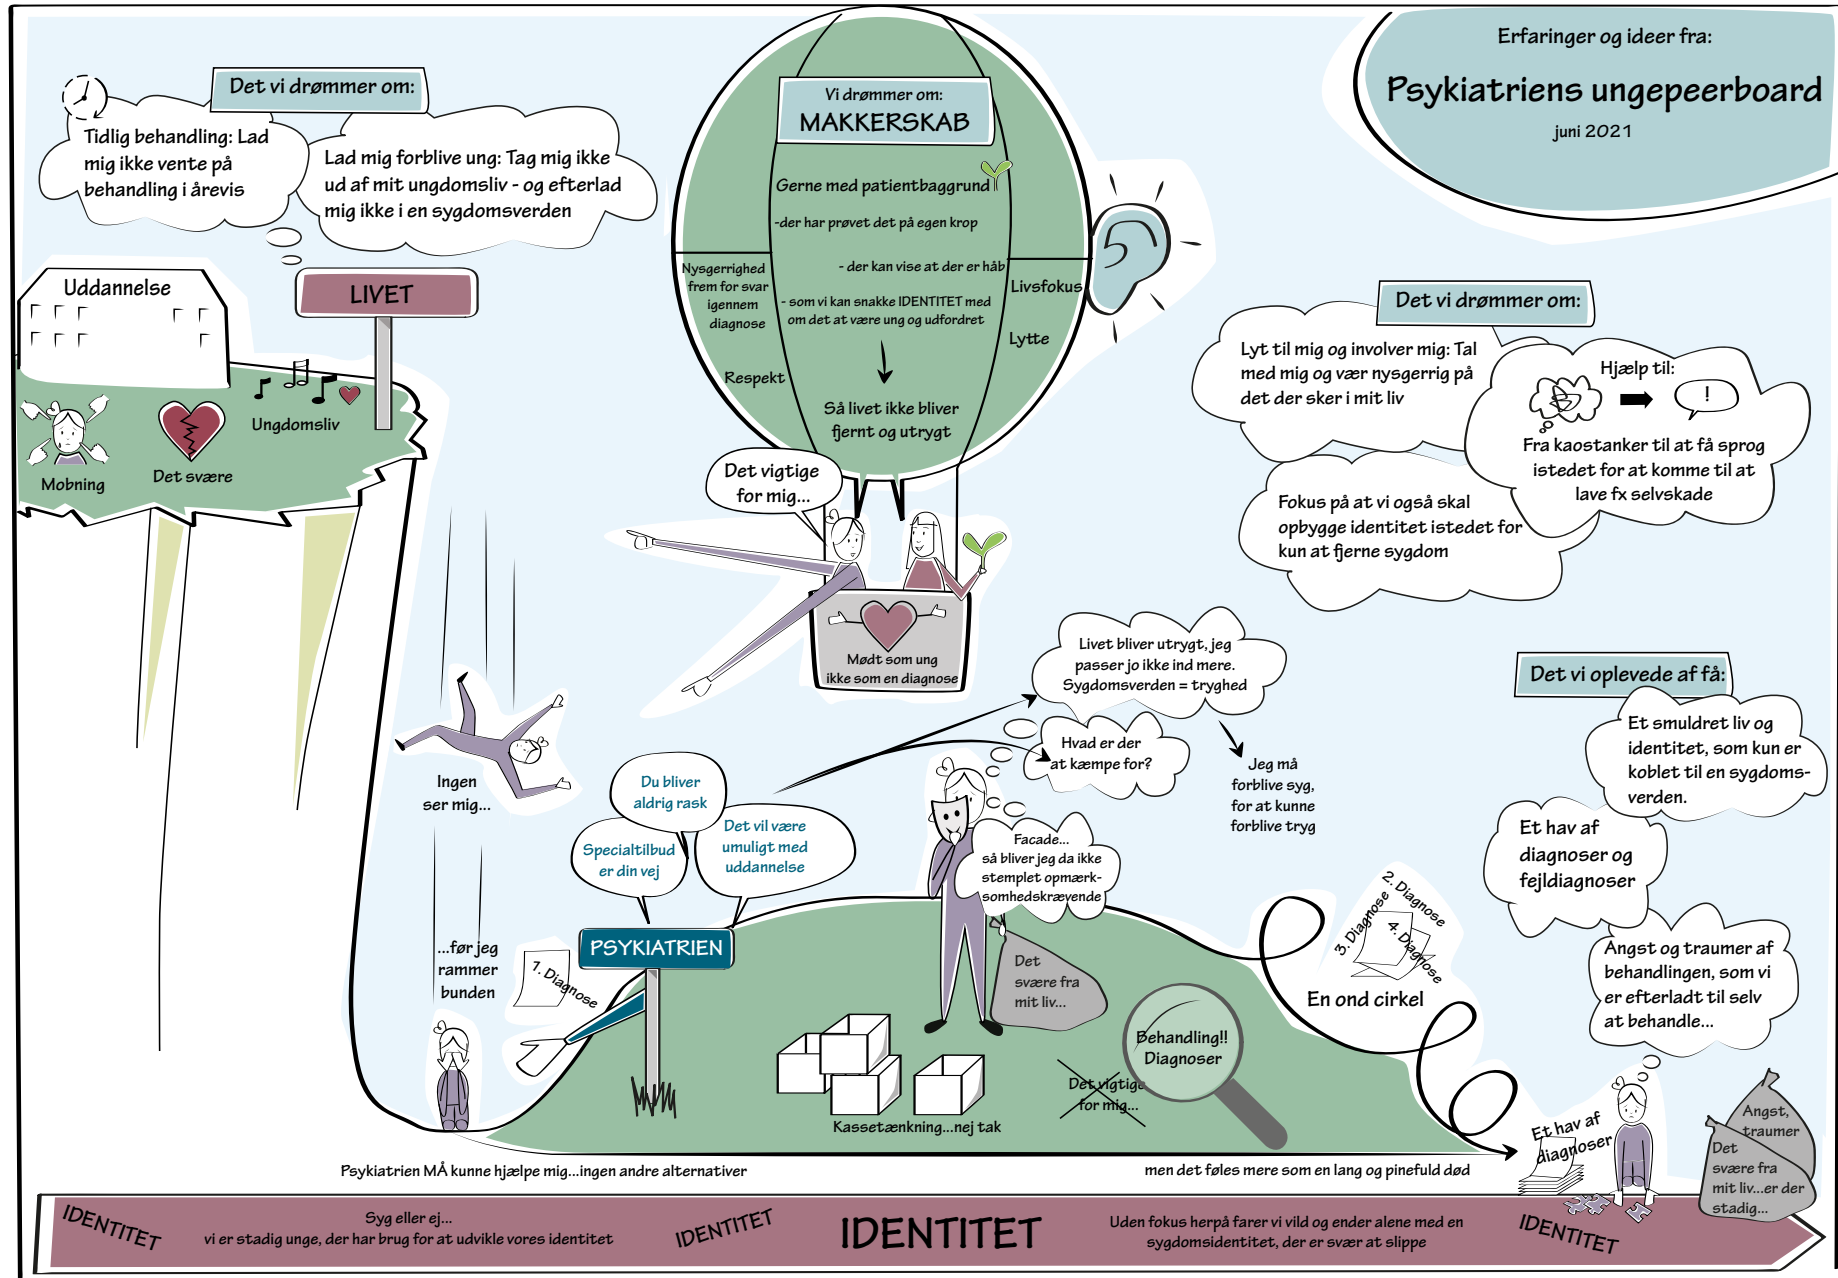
Erfaringer og ideer fra:

Psykiatriens ungepeerboard

juni 2021

Det vi drømmer om:

Tidlig behandling: Lad mig ikke vente på behandling i årevis

Lad mig forblive ung: Tag mig ikke ud af mit ungdomsliv - og efterlad mig ikke i en sygdomsverden

Uddannelse

LIVET

Mobning

Det svære

Ungdomsliv

Vi drømmer om:
MAKKERSKAB

Gerne med patientbaggrund

-der har prøvet det på egen krop

- der kan vise at der er håb

- som vi kan snakke IDENTITET med om det at være ung og udfordret

Så livet ikke bliver fjernt og utrygt

Nysgerrighed frem for svar igennem diagnose

Respekt

Livsfokus

Lytte

Det vigtige for mig...

Mødt som ung ikke som en diagnose

Det vi drømmer om:

Lyt til mig og involver mig: Tal med mig og vær nysgerrig på det der sker i mit liv

Hjælp til:

!

Fra kaostanker til at få sprog istedet for at komme til at lave fx selvskade

Fokus på at vi også skal opbygge identitet istedet for kun at fjerne sygdom

Livet bliver utrygt, jeg passer jo ikke ind mere. Sygdomsverden = tryghed

Hvad er der at kæmpe for?

Jeg må forblive syg, for at kunne forblive tryg

Det vi oplevede af få:

Et smuldret liv og identitet, som kun er koblet til en sygdoms-verden.

Et hav af diagnoser og fejldiagnoser

Angst og traumer af behandlingen, som vi er efterladt til selv at behandle...

Ingen ser mig...

...før jeg rammer bunden

7. Diagnose

Du bliver aldrig rask

Specialtilbud er din vej

Det vil være umuligt med uddannelse

PSYKIATRIEN

Facade... så bliver jeg da ikke stemplet opmærksomhedskrævende

Det svære fra mit liv...

Kassetænkning...nej tak

Behandling!! Diagnoser

Det vigtige for mig...

2. Diagnose

3. Diagnose

4. Diagnose

En ond cirkel

Et hav af diagnoser

Angst, traumer

Det svære fra mit liv...er der stadig...

Psykiatrien MÅ kunne hjælpe mig...ingen andre alternativer

men det føles mere som en lang og pinefuld død

IDENTITET

Syg eller ej...
vi er stadig unge, der har brug for at udvikle vores identitet

IDENTITET

IDENTITET

Uden fokus herpå farer vi vild og ender alene med en sygdomsidentitet, der er svær at slippe

IDENTITET